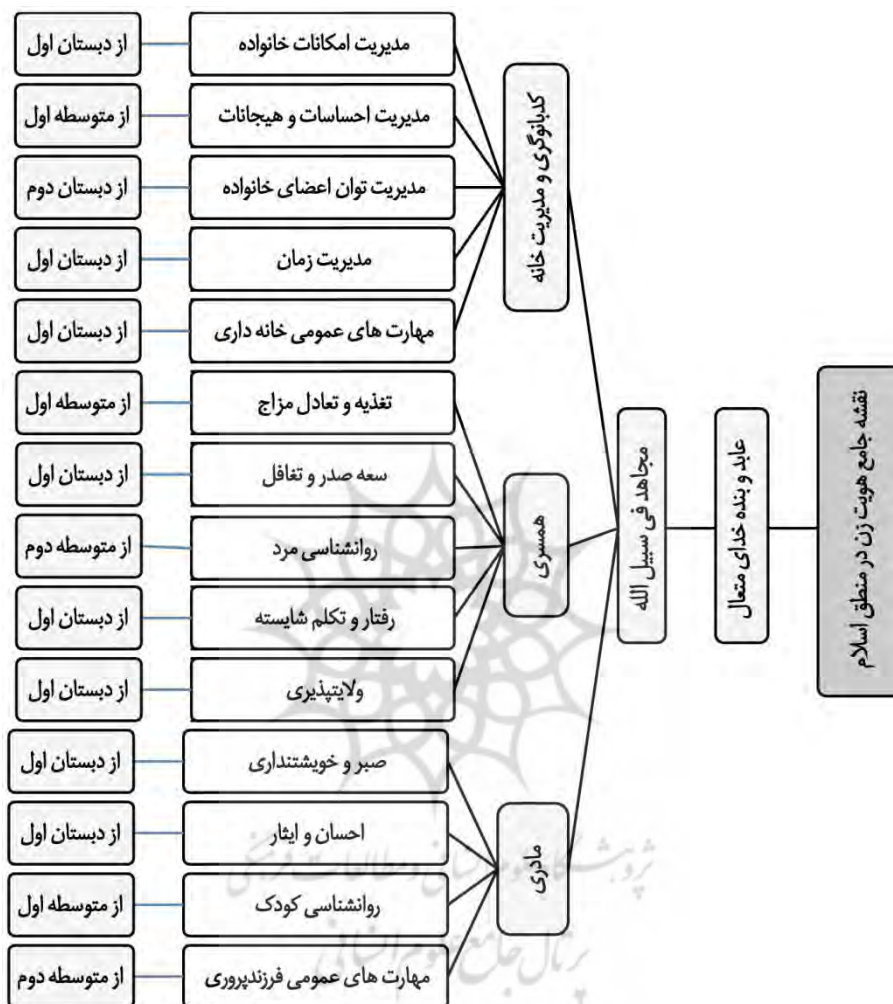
نقشه جامع هویت زن در منطق اسلام

عابد و بنده خدای متعال

مجاهد فی سبیل الله

کدبانوگری و مدیریت خانه

مدیریت امکانات خانواده | از دبستان اول
مدیریت احساسات و هیجانات | از متوسطه اول
مدیریت توان اعضای خانواده | از دبستان دوم
مدیریت زمان | از دبستان اول
مهارت های عمومی خانه داری | از دبستان اول

همسری

تغذیه و تعادل مزاج | از متوسطه اول
سعه صدر و تغافل | از دبستان اول
روانشناسی مرد | از متوسطه دوم
رفتار و تکلم شایسته | از دبستان اول
ولایتپذیری | از دبستان اول

مادری

صبر و خویشتنداری | از دبستان اول
احسان و ایثار | از دبستان اول
روانشناسی کودک | از متوسطه اول
مهارت های عمومی فرزندپروری | از متوسطه دوم

پژوهشگاه علوم انسانی و مطالعات فرهنگی
پرتال جامع علوم انسانی